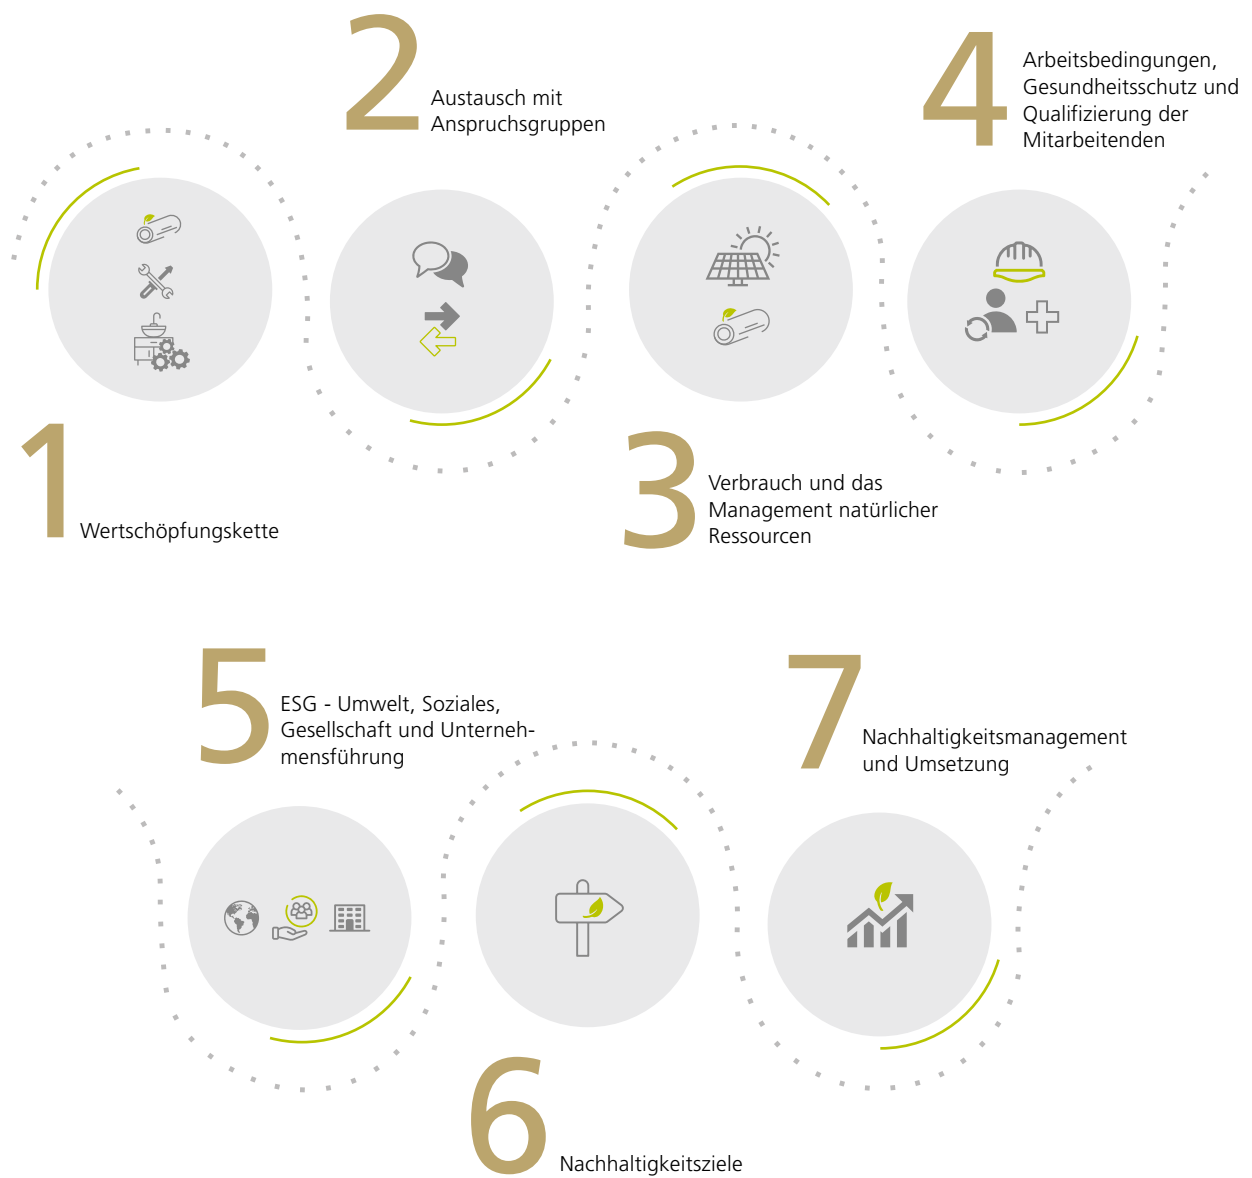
2
Austausch mit Anspruchsgruppen

4
Arbeitsbedingungen, Gesundheitsschutz und Qualifizierung der Mitarbeitenden

1
Wertschöpfungskette

3
Verbrauch und das Management natürlicher Ressourcen

5
ESG - Umwelt, Soziales, Gesellschaft und Unternehmensführung

7
Nachhaltigkeitsmanagement und Umsetzung

6
Nachhaltigkeitsziele